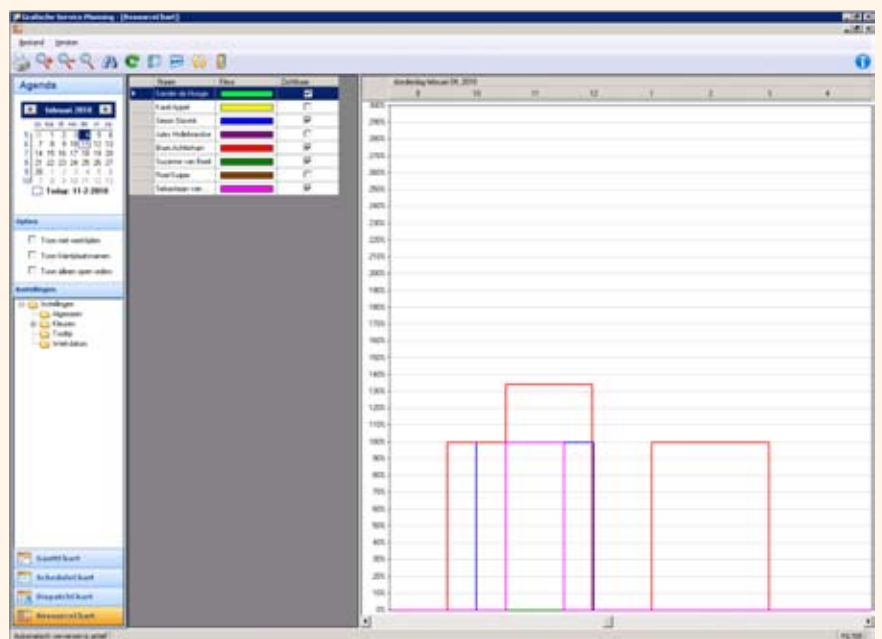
Grafische Service Planning - [Resourcechart]

Bestand Venster

Agenda

februari 2010

Today: 11-2-2010

Opties

Toon niet werktijden

Toon klantplaatsnamen

Toon alleen open orders

Instellingen

Instellingen

Algemeen

Kleuren

Tooltip

Werktijden

| Naam | Kleur | Zichtbaar |
|---|---|---|
| Sander de Hoogje | | ☑ |
| Karel Appel | | ☐ |
| Simon Stevink | | ☑ |
| Jules Wellekamdie | | ☐ |
| Bram Achterhan | | ☑ |
| Suzanne van Beek | | ☑ |
| Roel Kuipe | | ☐ |
| Sebastiaan van | | ☑ |

donderdag februari 04, 2010

9 10 11 12 1 2 3 4

300% 290% 280% 270% 260% 250% 240% 230% 220% 210% 200% 190% 180% 170% 160% 150% 140% 130% 120% 110% 100% 90% 80% 70% 60% 50% 40% 30% 20% 10% 0%

Ganttchart

Scheduler chart

Dispatchchart

Resourcechart

Automatisch verversen is actief